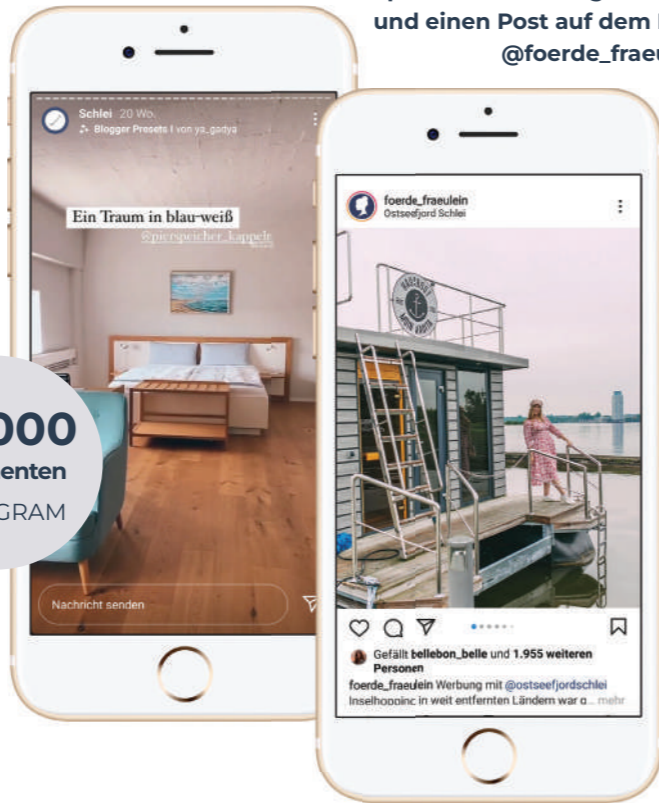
und einen Post auf dem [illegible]
@foerde_frae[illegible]

Schlei 20 Wo.
Blogger Presets | von ya_gadya

Ein Traum in blau-weiß
@pierspeicher_kappeln

000
enten
GRAM

Nachricht senden

foerde_fraeulein
Ostseefjord Schlei

Gefällt bellebon_belle und 1.955 weiteren Personen
foerde_fraeulein Werbung mit @ostseefjordschlei
Inselhopping in weit entfernten Ländern war g... mehr